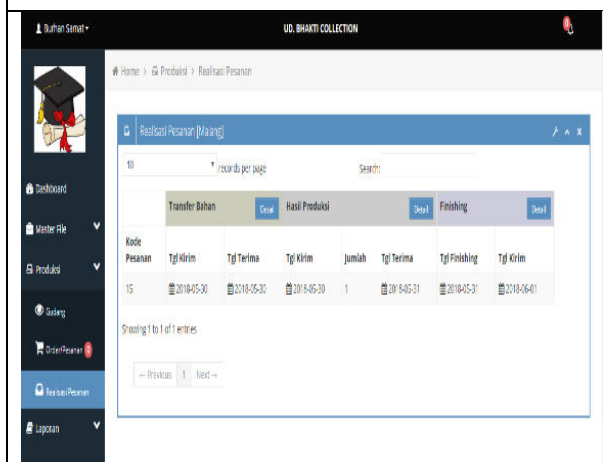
Burhan Samat

UD. BHAKTI COLLECTION

Dashboard

Master File

Produksi

Gudang

Order Pesanan

Realisasi Pesanan

Laporan

Home > Produksi > Realisasi Pesanan

Realisasi Pesanan [Malang]

10 records per page

Search:

| | Transfer Bahan | Detail | Hasil Produksi | | Detail | Finishing | Detail |
|---|---|---|---|---|---|---|---|
| Kode Pesanan | Tgl Kirim | Tgl Terima | Tgl Kirim | Jumlah | Tgl Terima | Tgl Finishing | Tgl Kirim |
| 15 | 2018-05-30 | 2018-05-30 | 2018-05-30 | 1 | 2018-05-31 | 2018-05-31 | 2018-06-01 |

Showing 1 to 1 of 1 entries

← Previous 1 Next →